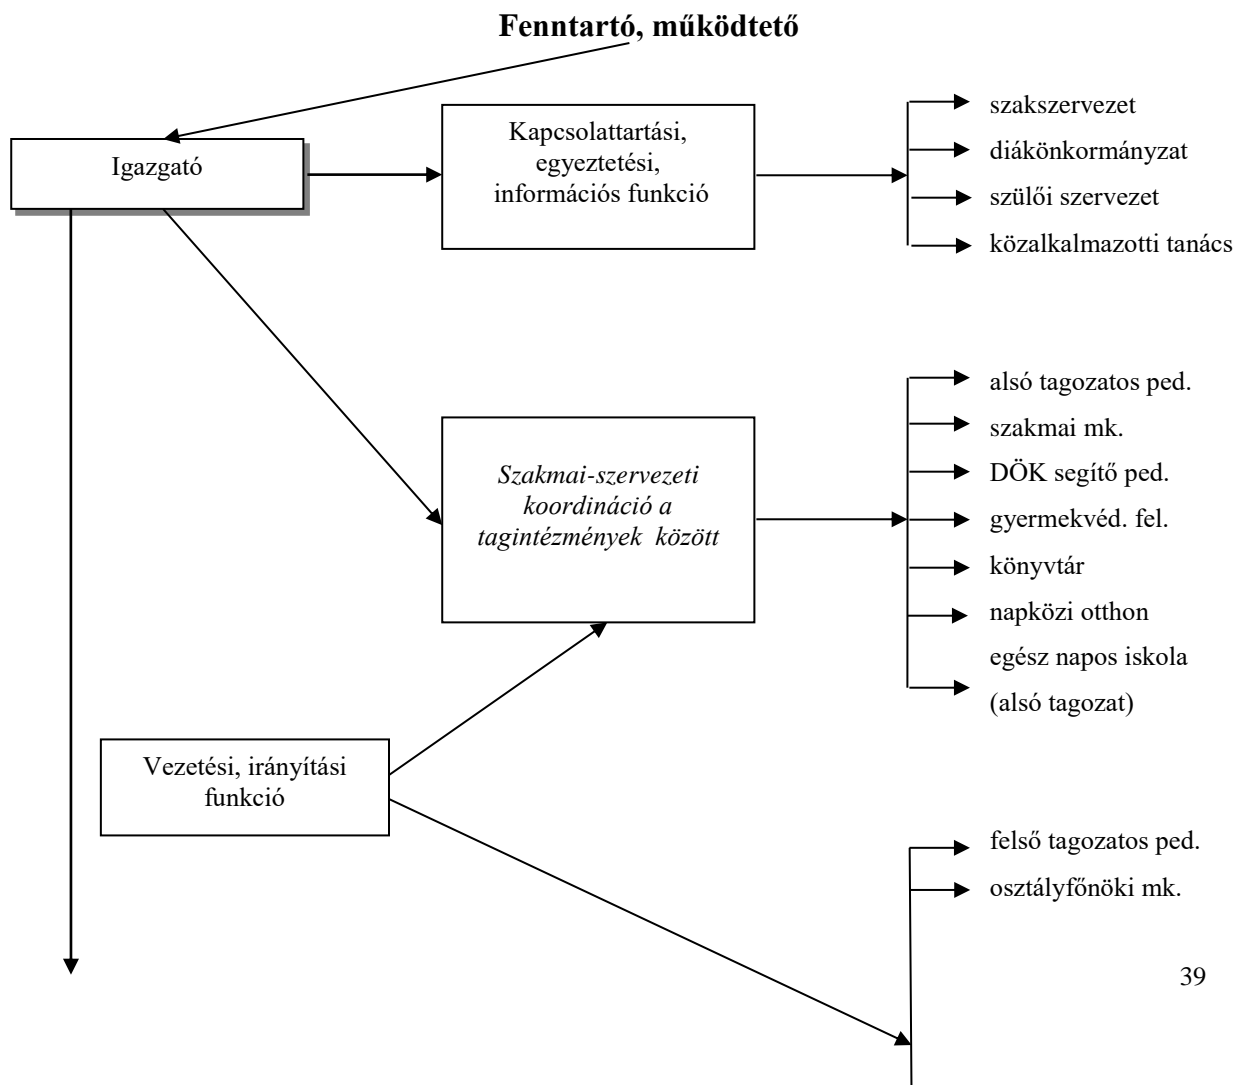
**Fenntartó, működtető**

Igazgató

Kapcsolattartási, egyeztetési, információs funkció

szakszervezet
diákönkormányzat
szülői szervezet
közalkalmazotti tanács

*Szakmai-szervezeti koordináció a tagintézmények között*

alsó tagozatos ped.
szakmai mk.
DÖK segítő ped.
gyermekvéd. fel.
könyvtár
napközi otthon
egész napos iskola (alsó tagozat)

Vezetési, irányítási funkció

felső tagozatos ped.
osztályfőnöki mk.

39